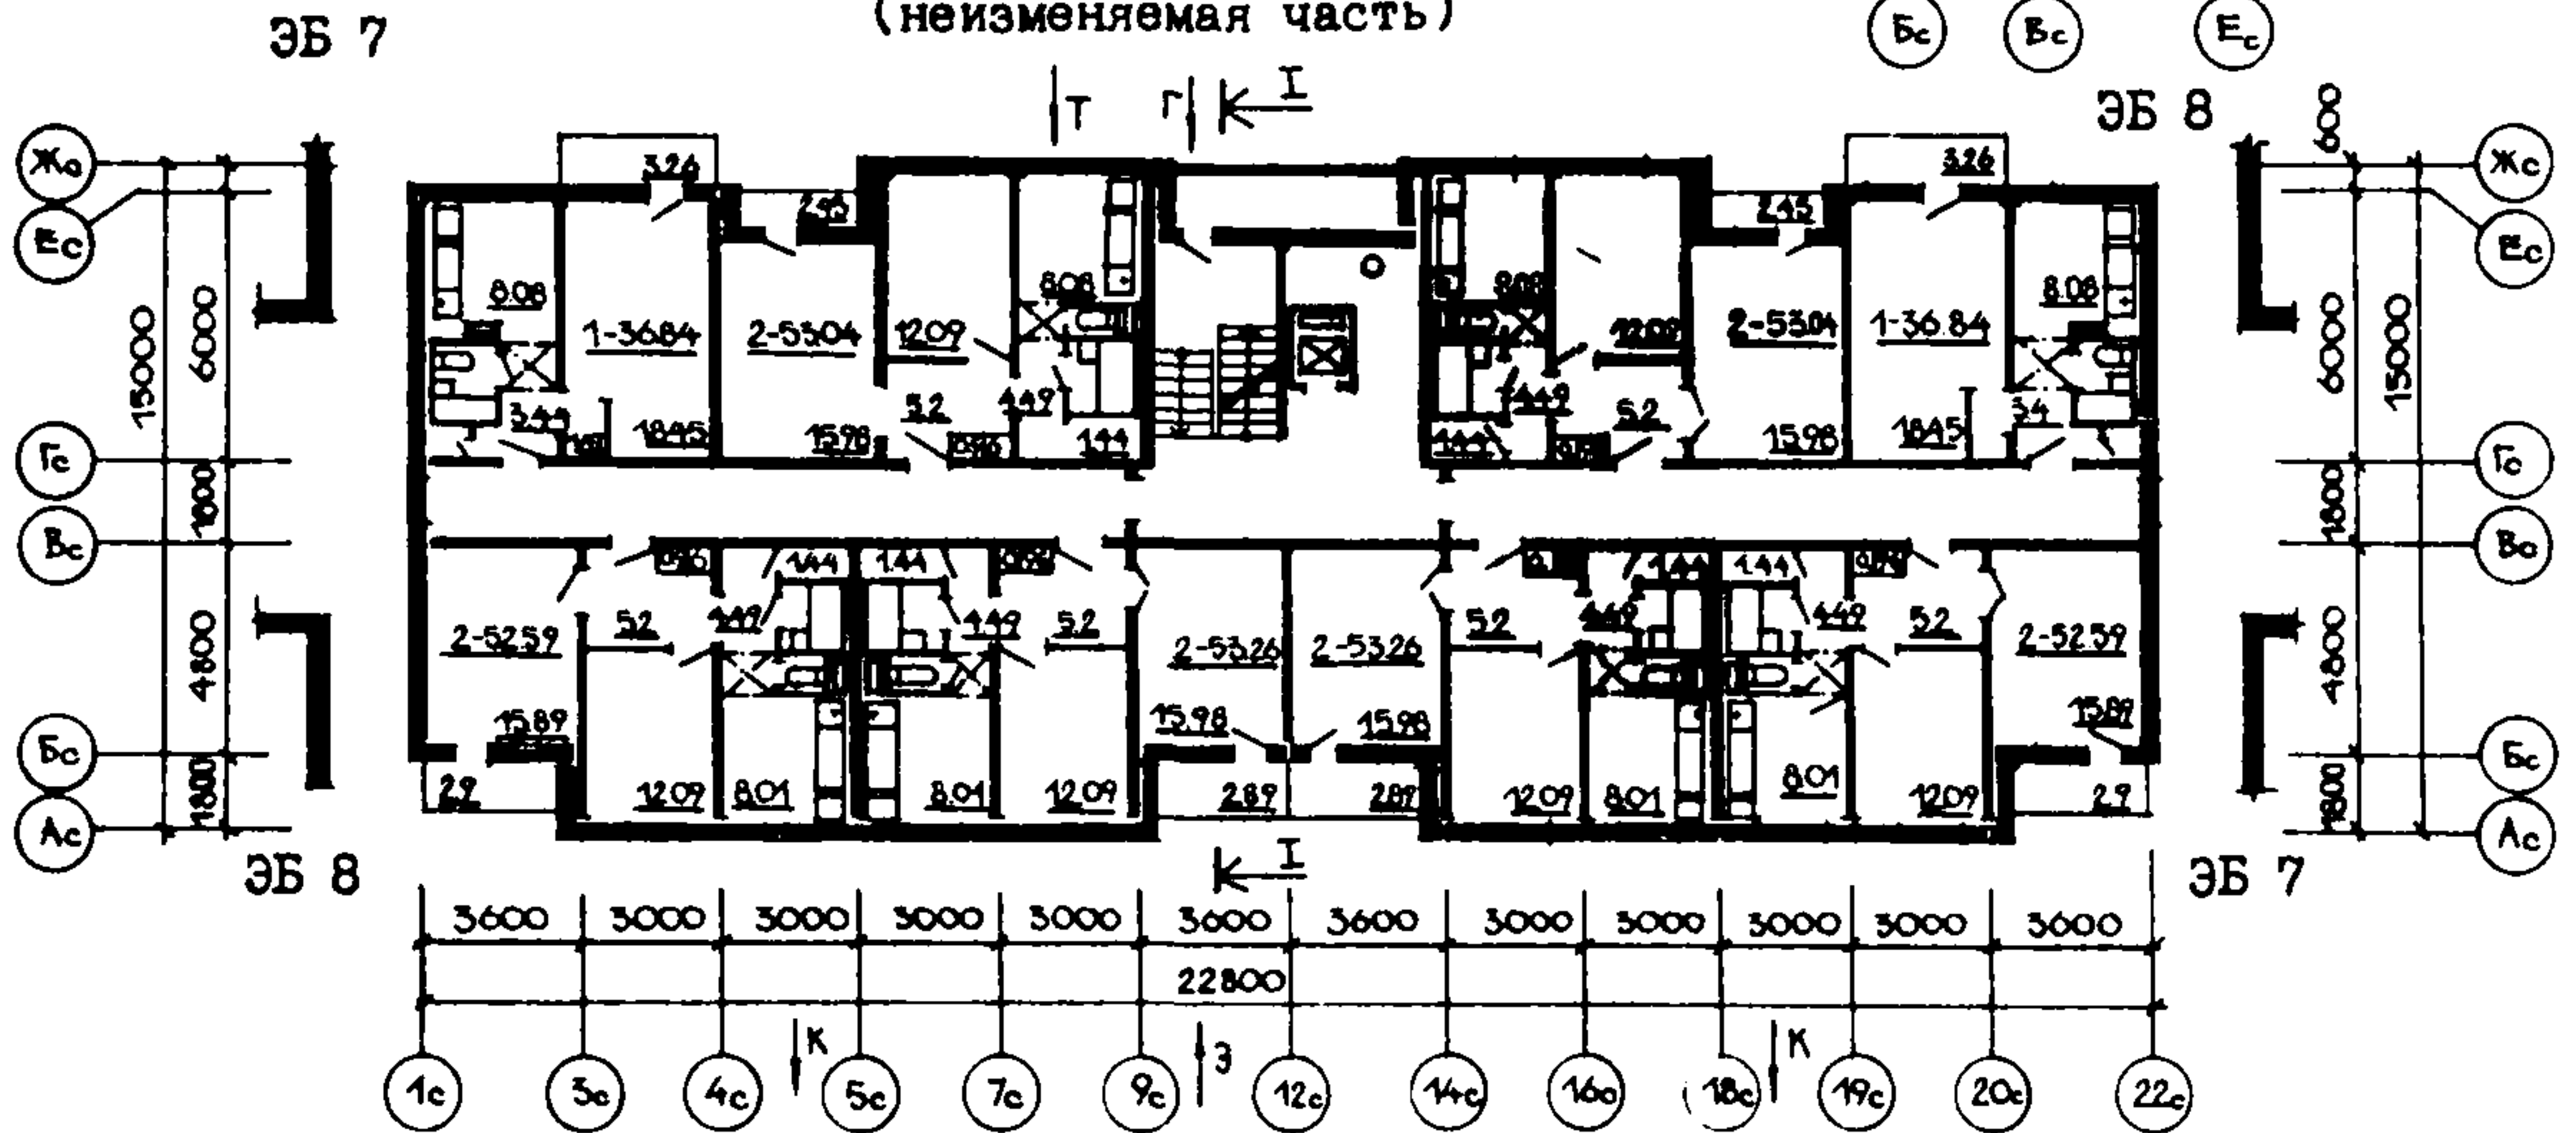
(неизменяемая часть)

ЭБ 7

Бс Вс Ес

Т Г I

ЭБ 8

Жс Ес Гс Вс Бс Ас

15000 6000 1800 4800 1800

600 6000 15000 1800 4800 1800

3.26 2.45 8.08 1-36.84 2-53.04 12.09 8.08 3.44 18.45 15.98 5.2 4.49 1.44

8.08 12.09 2-53.04 1-36.84 3.26 2.45 8.08 4.49 5.2 15.98 18.45 3.4 1.44

1.44 1.44 2-52.59 5.2 4.49 4.49 5.2 2-53.26 2-53.26 5.2 4.49 1.44 1.44 4.49 5.2 2-52.59

15.89 15.98 15.98 15.89

2.9 12.09 8.01 8.01 12.09 2.89 2.89 12.09 8.01 8.01 12.09 2.9

ЭБ 8

I

ЭБ 7

3600 3000 3000 3000 3000 3600 3600 3000 3000 3000 3000 3600

22800

К З К

1с 3с 4с 5с 7с 9с 12с 14с 16с 18с 19с 20с 22с